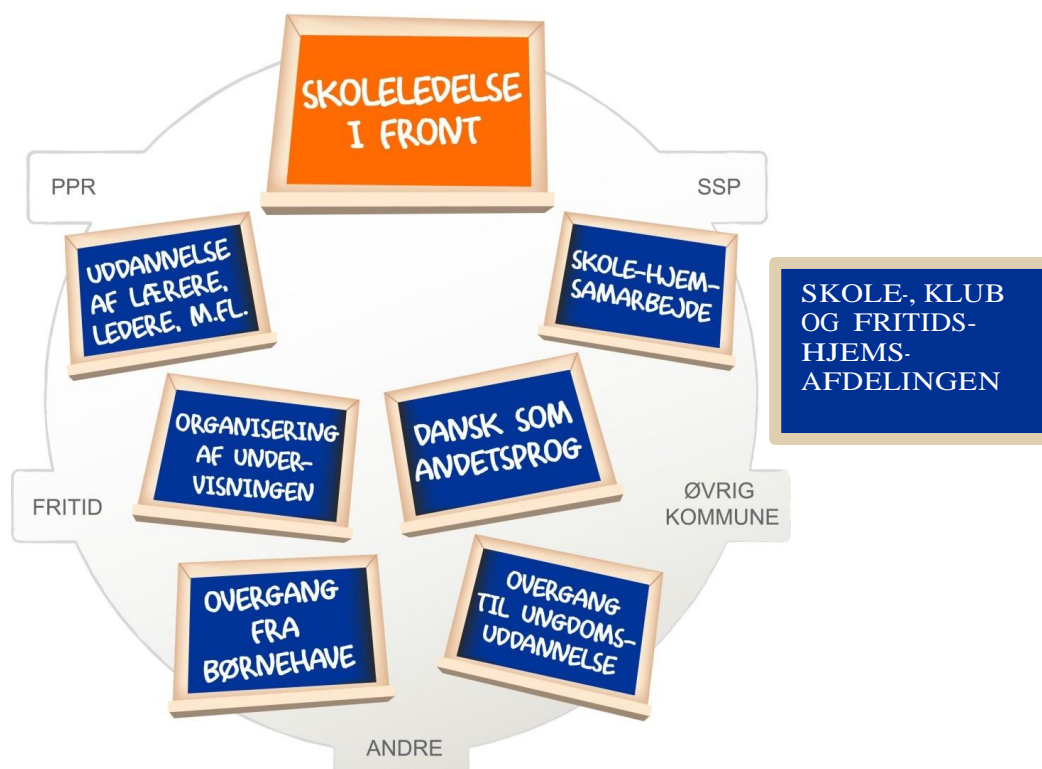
SKOLELEDELSE I FRONT

PPR

SSP

UDDANNELSE AF LÆRERE, LEDERE, M.FL.

SKOLE-HJEM-SAMARBEJDE

SKOLE-, KLUB OG FRITIDS-HJEMS-AFDELINGEN

ORGANISERING AF UNDERVISNINGEN

DANSK SOM ANDETSPROG

FRITID

ØVRIG KOMMUNE

OVERGANG FRA BØRNEHAVE

OVERGANG TIL UNGDOMS-UDDANNELSE

ANDRE